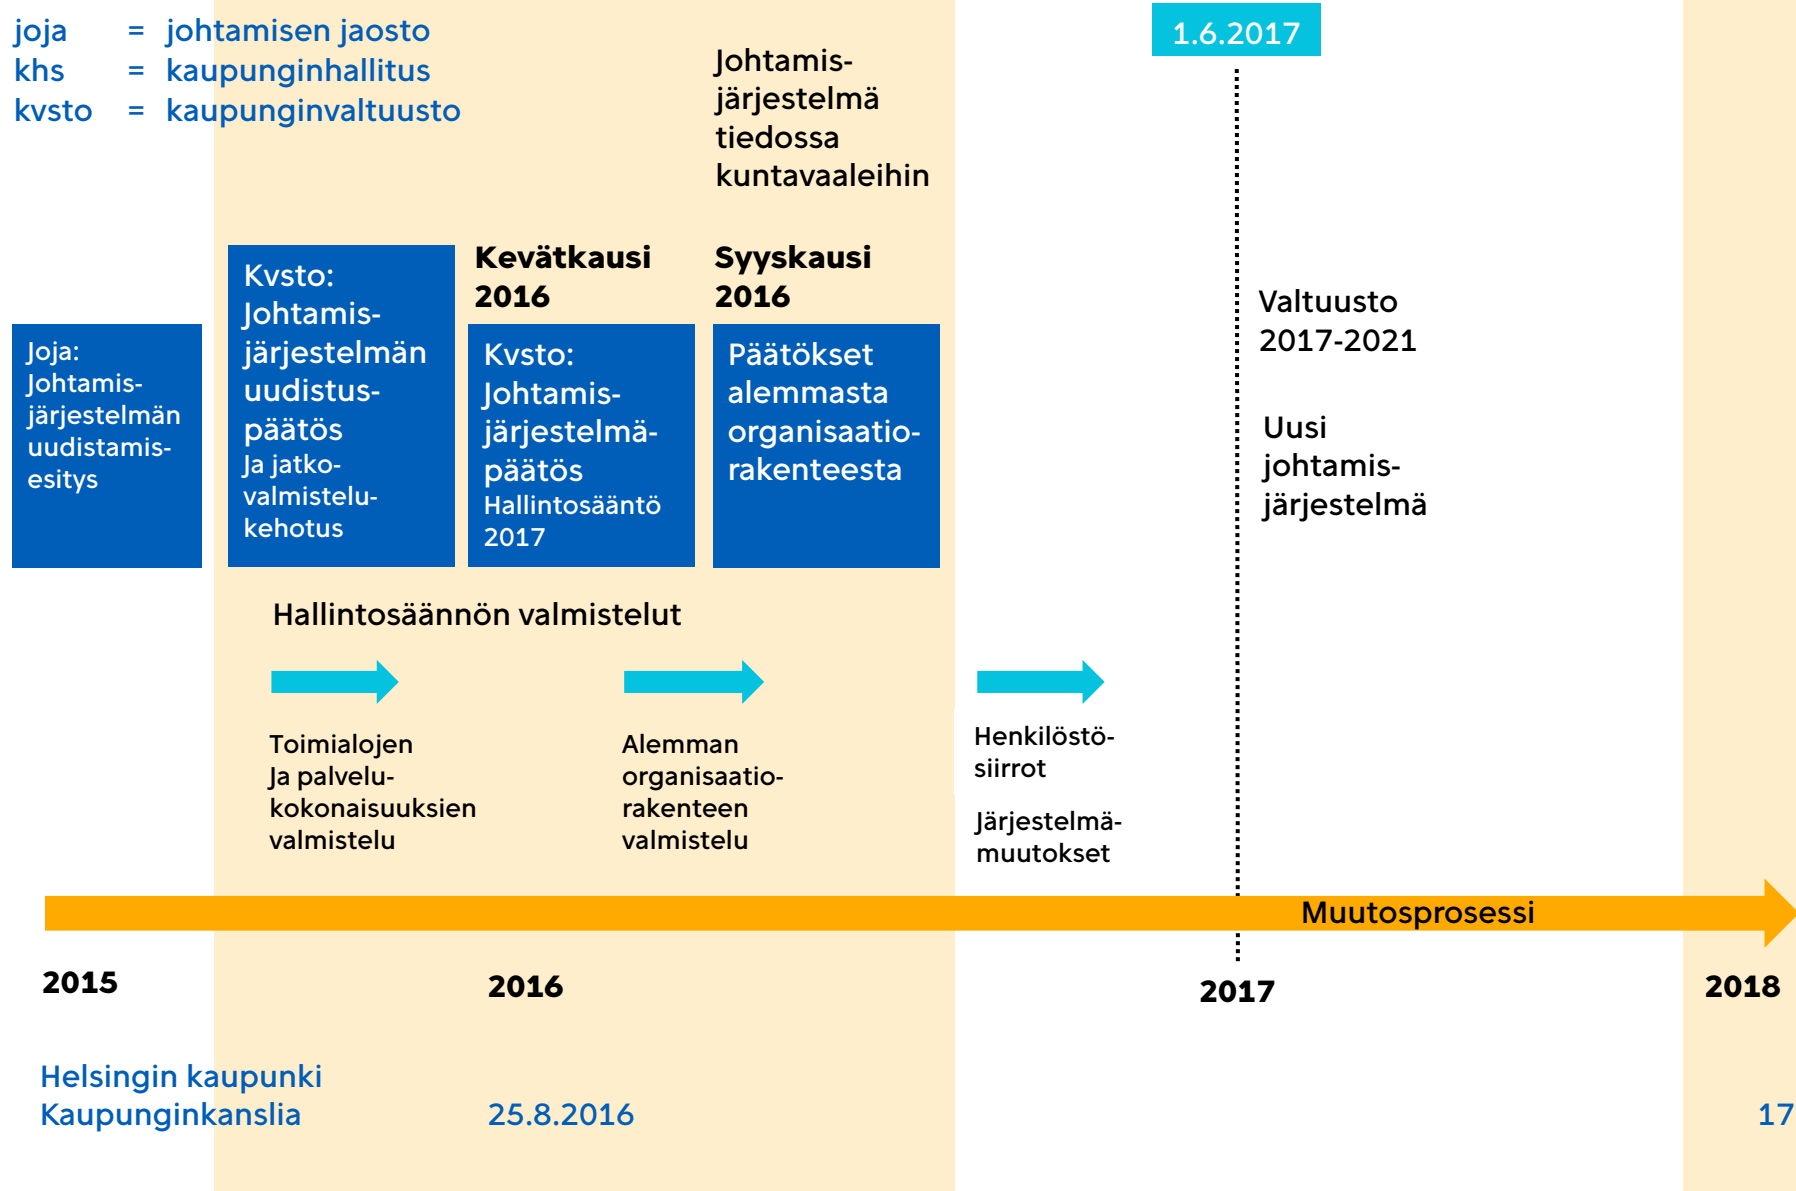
joja = johtamisen jaosto
khs = kaupunginhallitus
kvsto = kaupunginvaltuusto

Johtamisjärjestelmä tiedossa kuntavaaleihin

1.6.2017

Joja: Johtamisjärjestelmän uudistamisesitys

Kvsto: Johtamisjärjestelmän uudistuspäätös Ja jatkovalmistelukehotus

Kevätkausi 2016

Kvsto: Johtamisjärjestelmäpäätös Hallintosääntö 2017

Syyskausi 2016

Päätökset alemmasta organisaatiorakenteesta

Valtuusto 2017-2021

Uusi johtamisjärjestelmä

Hallintosäännön valmistelut

Toimialojen Ja palvelukokonaisuuksien valmistelu

Alemman organisaatiorakenteen valmistelu

Henkilöstösiirrot

Järjestelmämuutokset

Muutosprosessi

2015

2016

2017

2018

Helsingin kaupunki
Kaupunginkanslia

25.8.2016

17